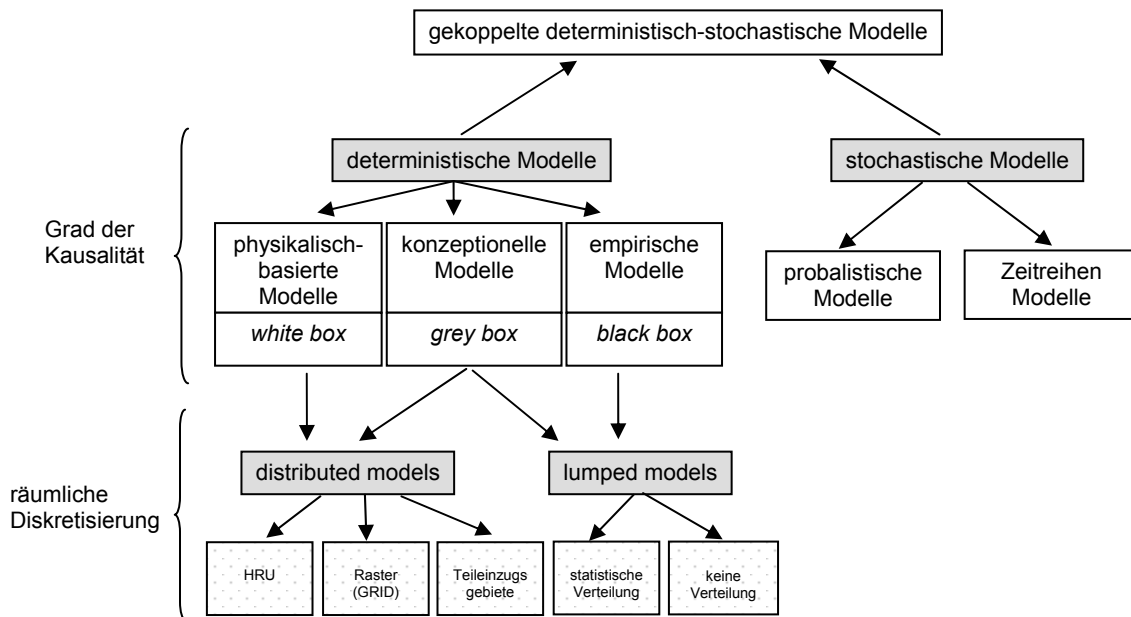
gekoppelte deterministisch-stochastische Modelle

deterministische Modelle

stochastische Modelle

Grad der Kausalität

physikalisch-basierte Modelle

*white box*

konzeptionelle Modelle

*grey box*

empirische Modelle

*black box*

probalistische Modelle

Zeitreihen Modelle

räumliche Diskretisierung

distributed models

lumped models

HRU

Raster (GRID)

Teileinzugs gebiete

statistische Verteilung

keine Verteilung